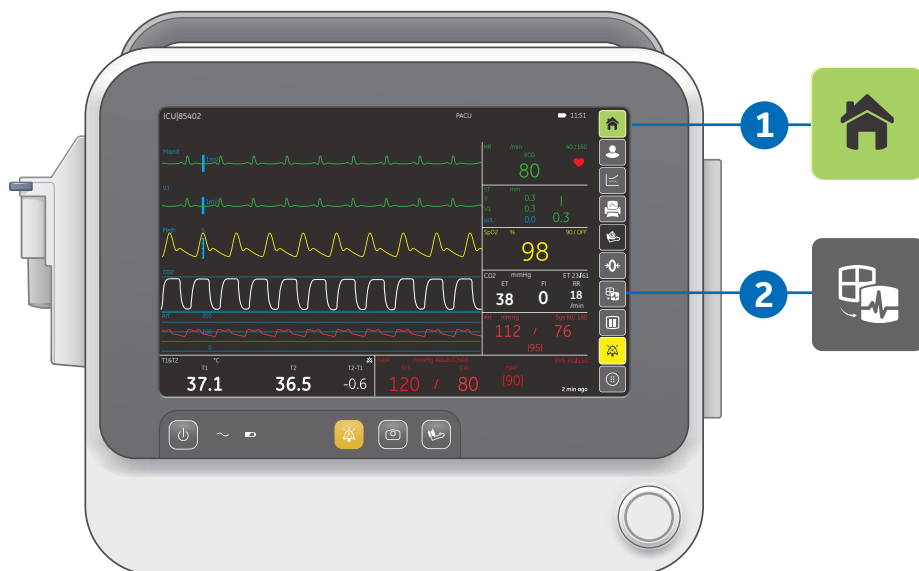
ICU|85402

PACU

11:51

Pleth

CO2

HR /min 40/160
ECG
80

ST mm
0.3
0.3
0.0 0.3

SpO2 % 90/OFF
98

CO2 mmHg ET 23/61
ET FI RR
38 0 18 /min

Art mmHg
112 / 76
(95)

T1&T2 °C
T1 T2 T2-T1
37.1 36.5 -0.6

120 / 80
(90)

2 min ago

1

2